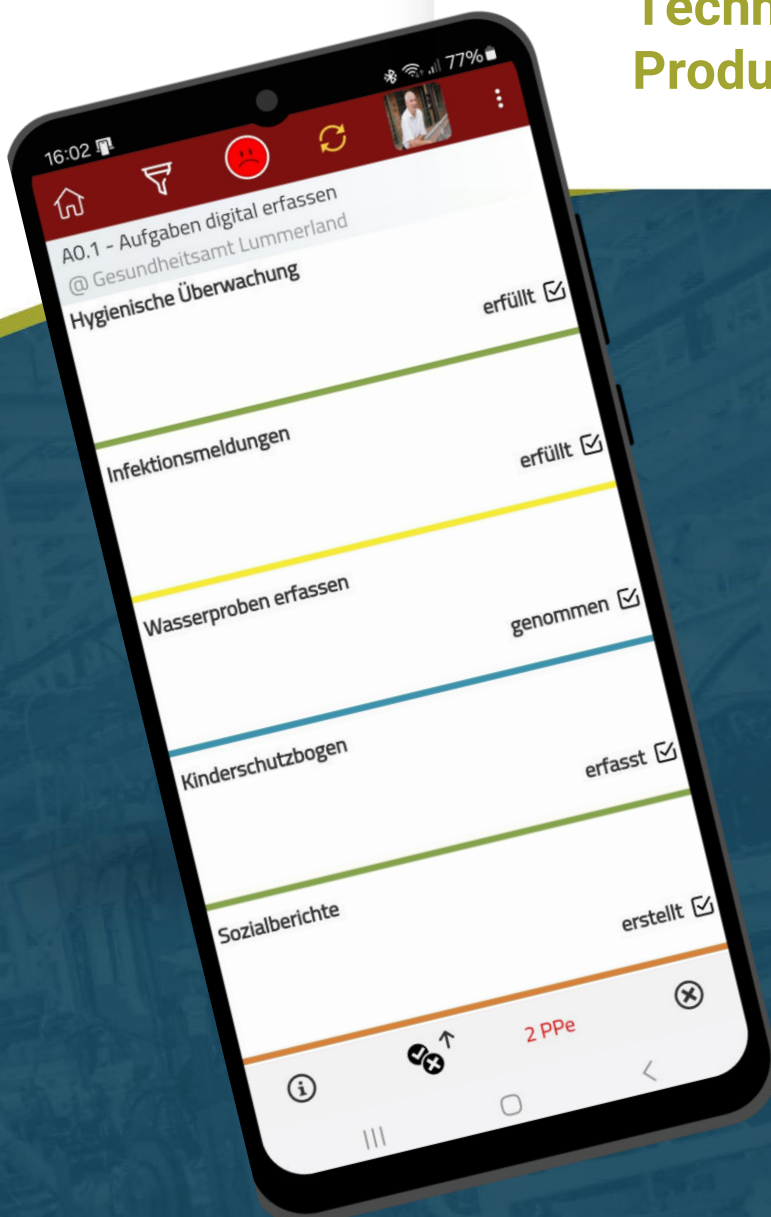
Techn
Produ

16:02

77%

A0.1 - Aufgaben digital erfassen
@ Gesundheitsamt Lummerland

Hygienische Überwachung
erfüllt

Infektionsmeldungen
erfüllt

Wasserproben erfassen
genommen

Kinderschutzbogen
erfasst

Sozialberichte
erstellt

2 PPe